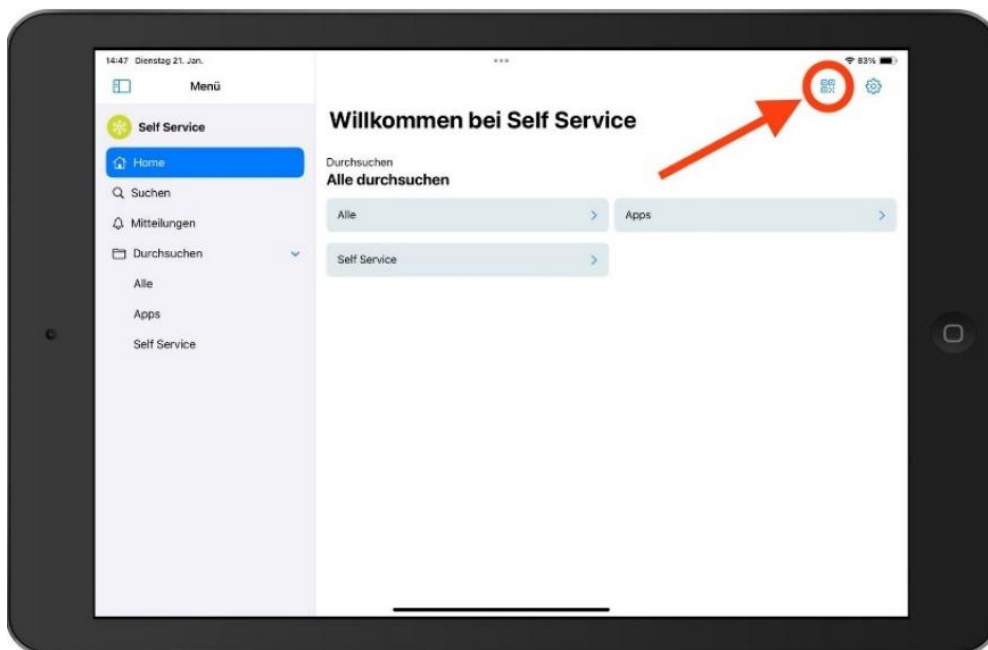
14:47 Dienstag 21. Jan.

83%

Menü

Self Service

Home

Suchen

Mitteilungen

Durchsuchen

Alle

Apps

Self Service

Willkommen bei Self Service

Durchsuchen

Alle durchsuchen

Alle

Apps

Self Service